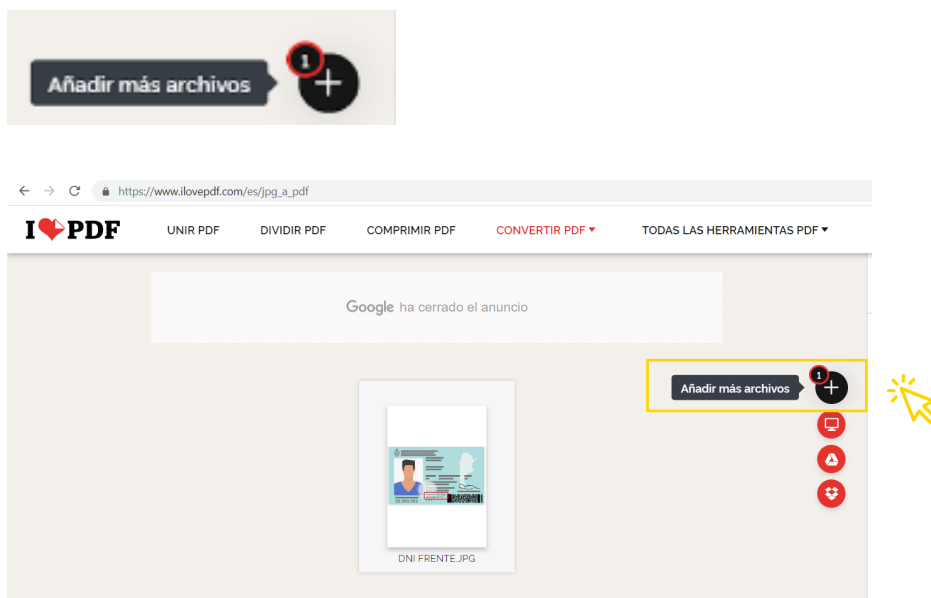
Añadir más archivos
1
+

https://www.ilovepdf.com/es/jpg_a_pdf

I ♥ PDF
UNIR PDF
DIVIDIR PDF
COMPRIMIR PDF
CONVERTIR PDF
TODAS LAS HERRAMIENTAS PDF

Google ha cerrado el anuncio

Añadir más archivos
1
+

DNI FRENTE.JPG